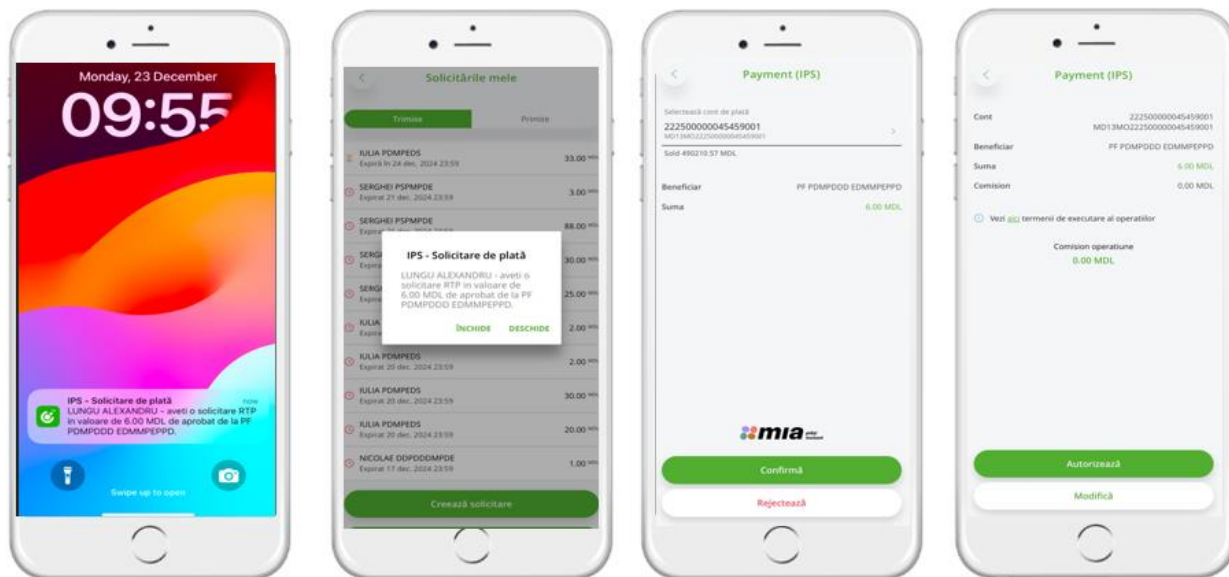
Monday, 23 December

09:55

IPS - Solicitare de plată
now
LUNGU ALEXANDRU - aveti o solicitare RTP in valoare de 6.00 MDL de aprobat de la PF PDMPDDD EDMMPEPPD.

Swipe up to open

Solicitările mele

Trimise
Primite

IULIA PDMPEDS
Expiră în 24 dec. 2024 23:59
33.00 MDL

SERGHEI PSPMPDE
Expirat 21 dec. 2024 23:59
3.00 MDL

SERGHEI PSPMPDE
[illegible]
88.00 MDL

SERG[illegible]
Expira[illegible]
30.00 MDL

SERG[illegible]
Expira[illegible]
25.00 MDL

IULIA
Expira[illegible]
2.00 MDL

IULIA PDMPEDS
Expirat 20 dec. 2024 23:59
2.00 MDL

IULIA PDMPEDS
Expirat 20 dec. 2024 23:59
30.00 MDL

IULIA PDMPEDS
Expirat 20 dec. 2024 23:59
20.00 MDL

NICOLAE DDPDDDMPDE
Expirat 17 dec. 2024 23:59
1.00 MDL

IPS - Solicitare de plată
LUNGU ALEXANDRU - aveti o solicitare RTP in valoare de 6.00 MDL de aprobat de la PF PDMPDDD EDMMPEPPD.
ÎNCHIDE
DESCHIDE

Creează solicitare

Payment (IPS)

Selectează cont de plată
222500000045459001
MD13MO222500000045459001
Sold 490210.57 MDL

Beneficiar
PF PDMPDDD EDMMPEPPD
Suma
6.00 MDL

mia

Confirmă
Rejectează

Payment (IPS)

Cont
222500000045459001
MD13MO222500000045459001
Beneficiar
PF PDMPDDD EDMMPEPPD
Suma
6.00 MDL
Comision
0.00 MDL

Vezi aici termenii de executare al operatiilor

Comision operatiune
0.00 MDL

Autorizează
Modifică